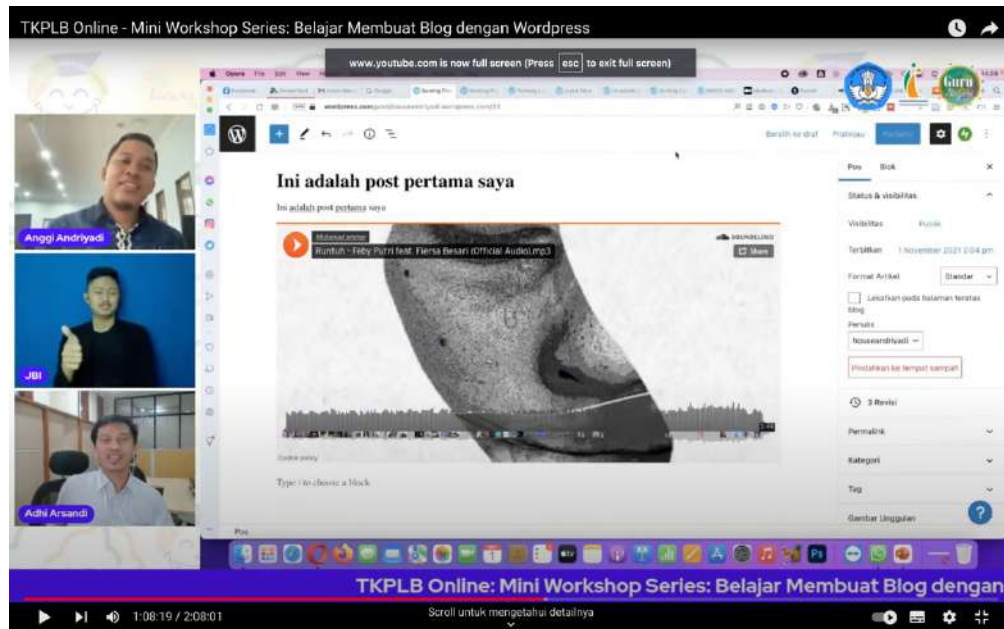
TKPLB Online - Mini Workshop Series: Belajar Membuat Blog dengan Wordpress

www.youtube.com is now full screen (Press esc to exit full screen)

Anggi Andriyadi

JBI

Adhi Arsandi

Ini adalah post pertama saya

Ini adalah post pertama saya

Runtuh - Feby Putri feat. Fiersa Besari (Official Audio).mp3

SOUNDCLOUD

Share

Cookie policy

Type / to choose a block

Post

Simpan ke draf

Pratinjau

Perbarui

Pos

Blok

Status & visibilitas

Visibilitas

Publik

Terbitkan

1 November 2021 2:04 pm

Format Artikel

Standar

Letakkan pada halaman teratas blog

Penulis

Nousaandriyadi

Pindahkan ke tempat sampah

3 Revisi

Permalink

Kategori

Tag

Gambar Unggulan

Guru

TKPLB Online: Mini Workshop Series: Belajar Membuat Blog dengan

1:08:19 / 2:08:01

Scroll untuk mengetahui detailnya